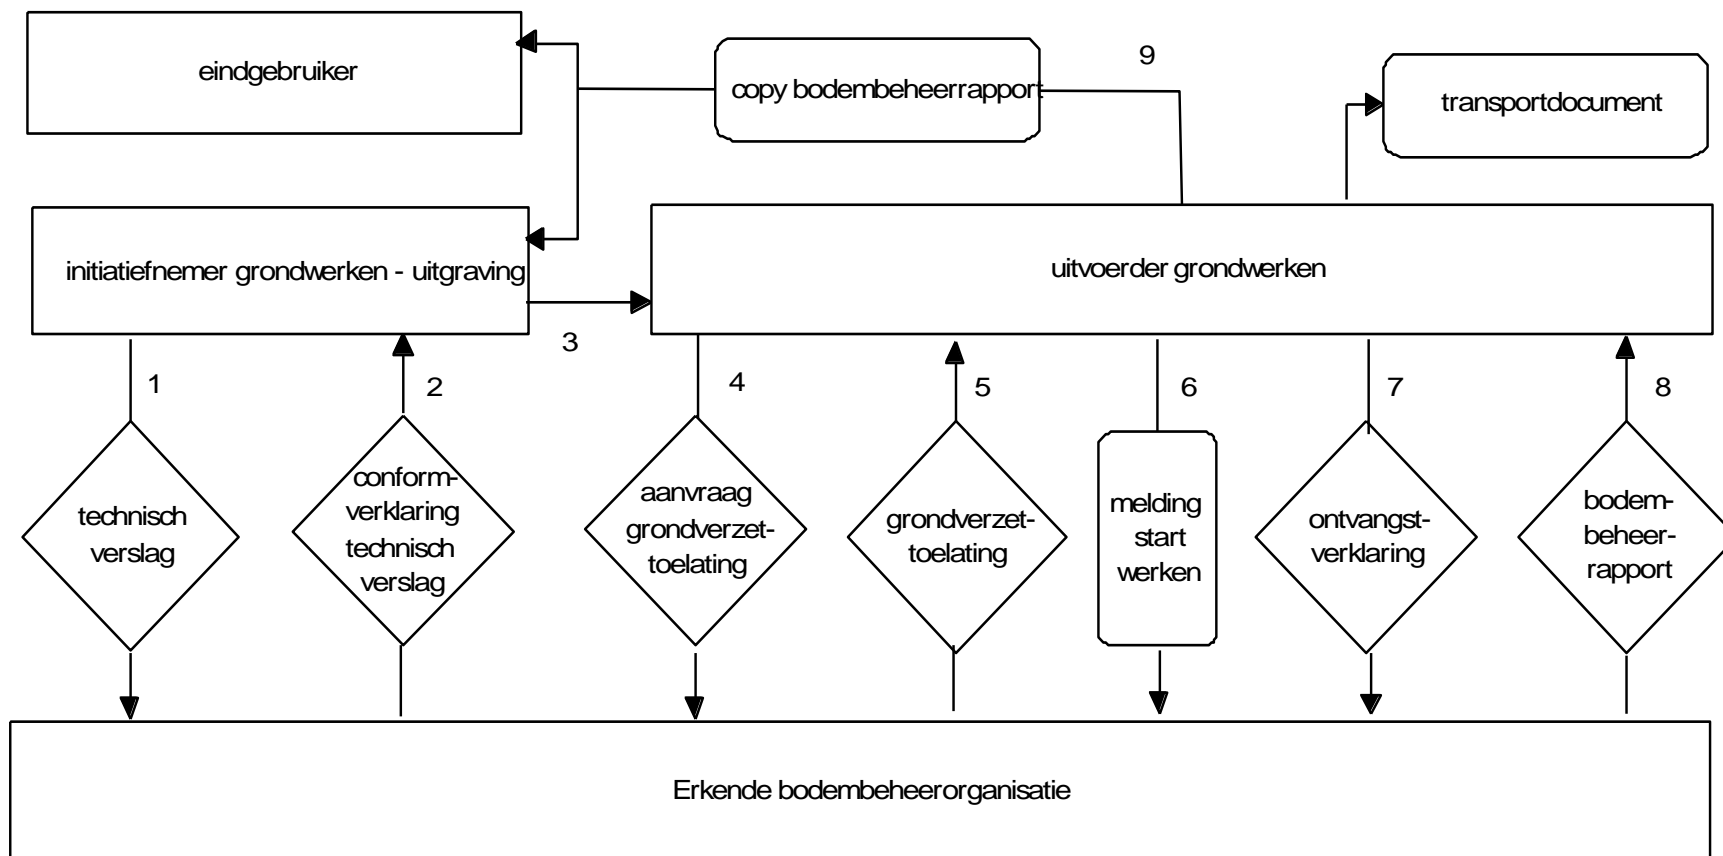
eindgebruiker

copy bodembeheerrapport

9

transportdocument

initiatiefnemer grondwerken - uitgraving

uitvoerder grondwerken

3

1

2

4

5

6

7

8

technisch verslag

conform-verklaring technisch verslag

aanvraag grondverzet-toelating

grondverzet-toelating

melding start werken

ontvangst-verklaring

bodem-beheer-rapport

Erkende bodembeheerorganisatie